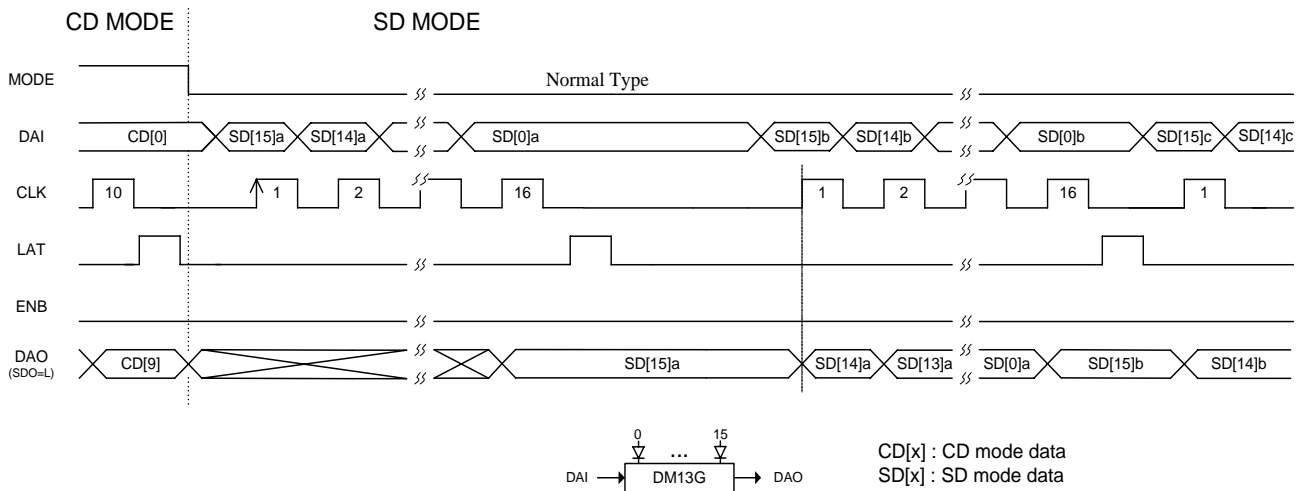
CD MODE

SD MODE

MODE

Normal Type

DAI

CD[0]

SD[15]a

SD[14]a

SD[0]a

SD[15]b

SD[14]b

SD[0]b

SD[15]c

SD[14]c

CLK

10

1

2

16

1

2

16

1

LAT

ENB

DAO
(SDO=L)

CD[9]

SD[15]a

SD[14]a

SD[13]a

SD[0]a

SD[15]b

SD[14]b

0 ... 15

DAI

DM13G

DAO

CD[x] : CD mode data
SD[x] : SD mode data